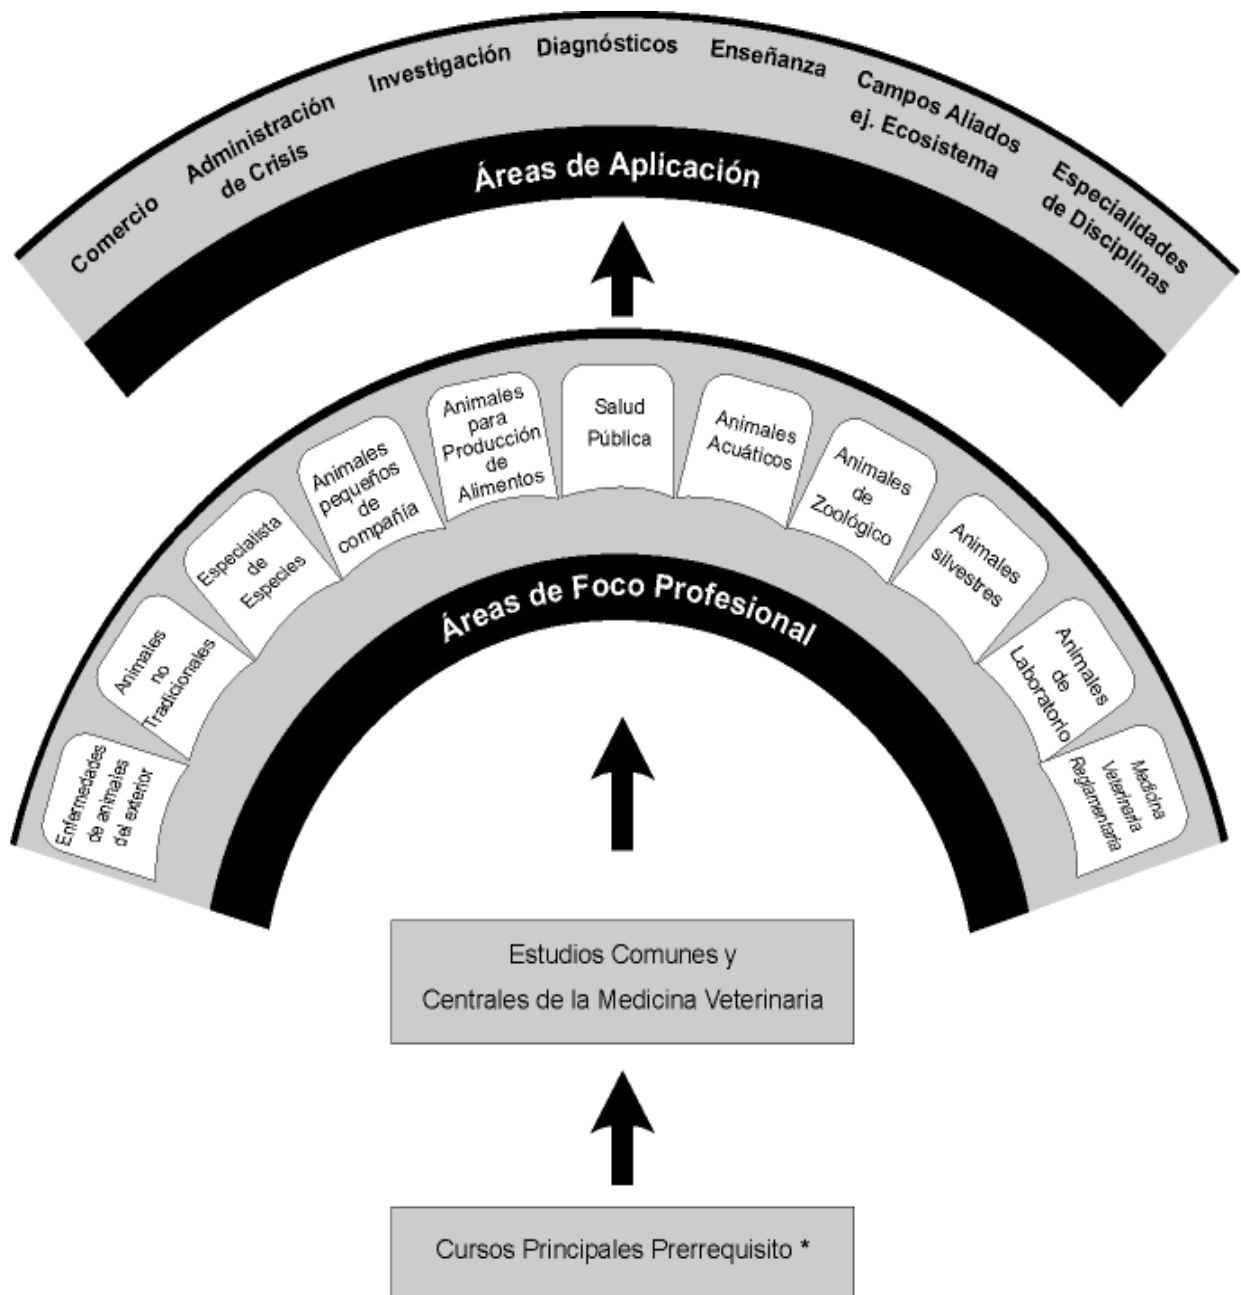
Comercio

Administración de Crisis

Investigación

Diagnósticos

Enseñanza

Campos Aliados ej. Ecosistema

Especialidades de Disciplinas

Áreas de Aplicación

Enfermedades de animales del exterior

Animales no Tradicionales

Especialista de Especies

Animales pequeños de compañía

Animales para Producción de Alimentos

Salud Pública

Animales Acuáticos

Animales de Zoológico

Animales silvestres

Animales de Laboratorio

Medicina Veterinaria Reglamentaria

Áreas de Foco Profesional

Estudios Comunes y Centrales de la Medicina Veterinaria

Cursos Principales Prerrequisito *